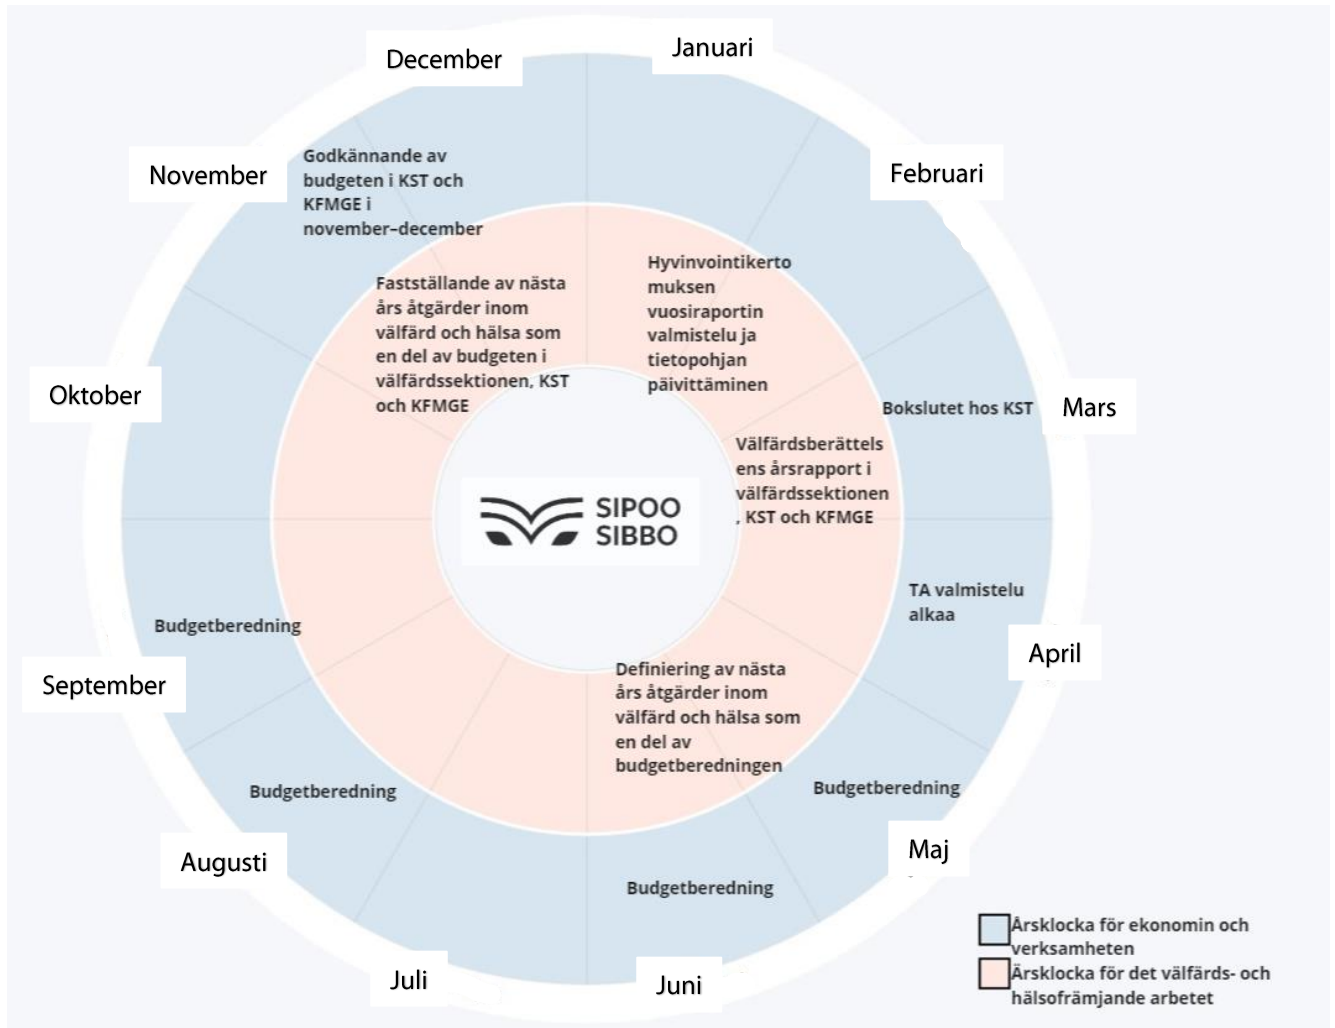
December

Januari

November

Godkännande av budgeten i KST och KFMGE i november-december

Februari

Fastställande av nästa års åtgärder inom välfärd och hälsa som en del av budgeten i välfärdssektionen, KST och KFMGE

Hyvinvointikertomuksen vuosiraportin valmistelu ja tietopohjan päivittäminen

Oktober

Bokslutet hos KST

Mars

Välfärdsberättelsens årsrapport i välfärdssektionen, KST och KFMGE

SIPOO SIBBO

TA valmistelu alkaa

Budgetberedning

April

September

Definiering av nästa års åtgärder inom välfärd och hälsa som en del av budgetberedningen

Budgetberedning

Budgetberedning

Maj

Augusti

Budgetberedning

Juli

Juni

Årsklocka för ekonomin och verksamheten

Årsklocka för det välfärds- och hälsofrämjande arbetet